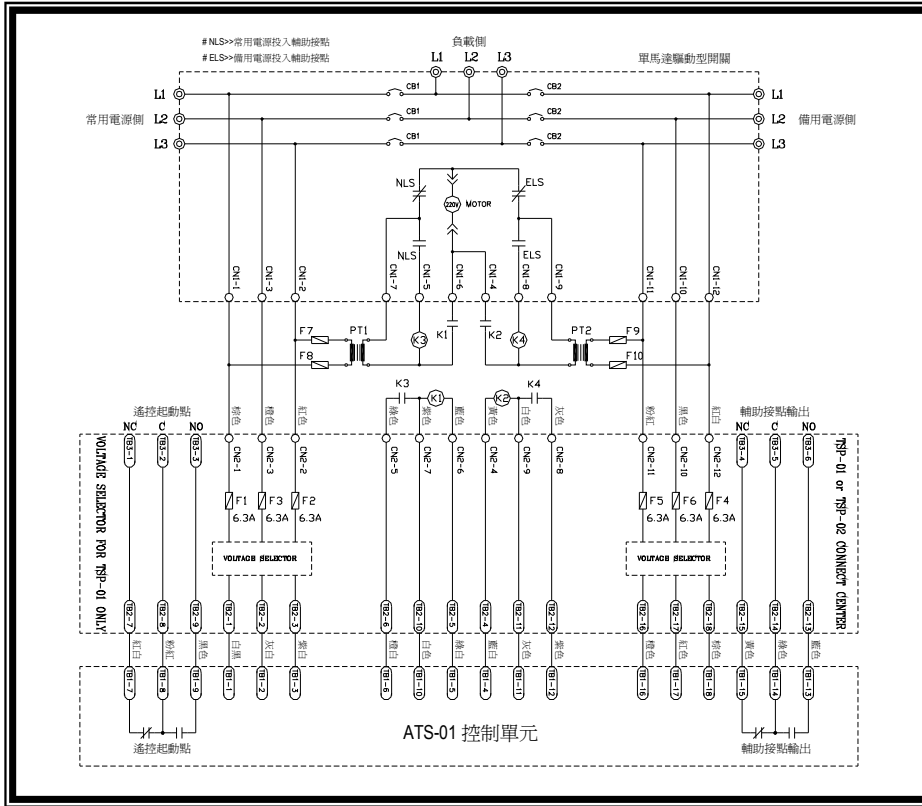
# NLS>>常用電源投入輔助接點
# ELS>>備用電源投入輔助接點

負載側
L1 L2 L3
單馬達驅動型開關

L1 L2 L3
常用電源側
CB1 CB1 CB1
CB2 CB2 CB2
L1 L2 L3
備用電源側

NLS
ELS
220V MOTOR
NLS
ELS

CN1-1 CN1-3 CN1-2 CN1-7 CN1-5 CN1-6 CN1-4 CN1-8 CN1-9 CN1-11 CN1-10 CN1-12

F7 PT1
F8
K3 K1 K2 K4
PT2 F9
F10

K3 K1 K2 K4

遙控起動點
NC C NO
TB3-1 TB3-2 TB3-3
棕色 橙色 紅色
綠色 紫色 藍色 黃色 白色 灰色
粉紅 黑色 紅白
輔助接點輸出
NC C NO
TB3-4 TB3-5 TB3-6

CN2-1 CN2-3 CN2-2 CN2-5 CN2-7 CN2-6 CN2-4 CN2-9 CN2-8 CN2-11 CN2-10 CN2-12

F1 F3 F2
6.3A 6.3A 6.3A
F5 F6 F4
6.3A 6.3A 6.3A

VOLTAGE SELECTOR
VOLTAGE SELECTOR

VOLTAGE SELECTOR FOR TSP-01 ONLY
TSP-01 or TSP-02 CONNECT CENTER

TB2-7 TB2-8 TB2-9 TB2-1 TB2-2 TB2-3 TB2-6 TB2-10 TB2-5 TB2-4 TB2-11 TB2-12 TB2-16 TB2-17 TB2-18 TB2-15 TB2-14 TB2-13

紅白 粉紅 黑色 白黑 灰白 紫白 橙白 白色 綠白 藍白 灰色 紫白 橙色 紅色 棕色 黃色 綠色 藍色

TB1-7 TB1-8 TB1-9 TB1-1 TB1-2 TB1-3 TB1-6 TB1-10 TB1-5 TB1-4 TB1-11 TB1-12 TB1-16 TB1-17 TB1-18 TB1-15 TB1-14 TB1-13

遙控起動點
ATS-01 控制單元
輔助接點輸出